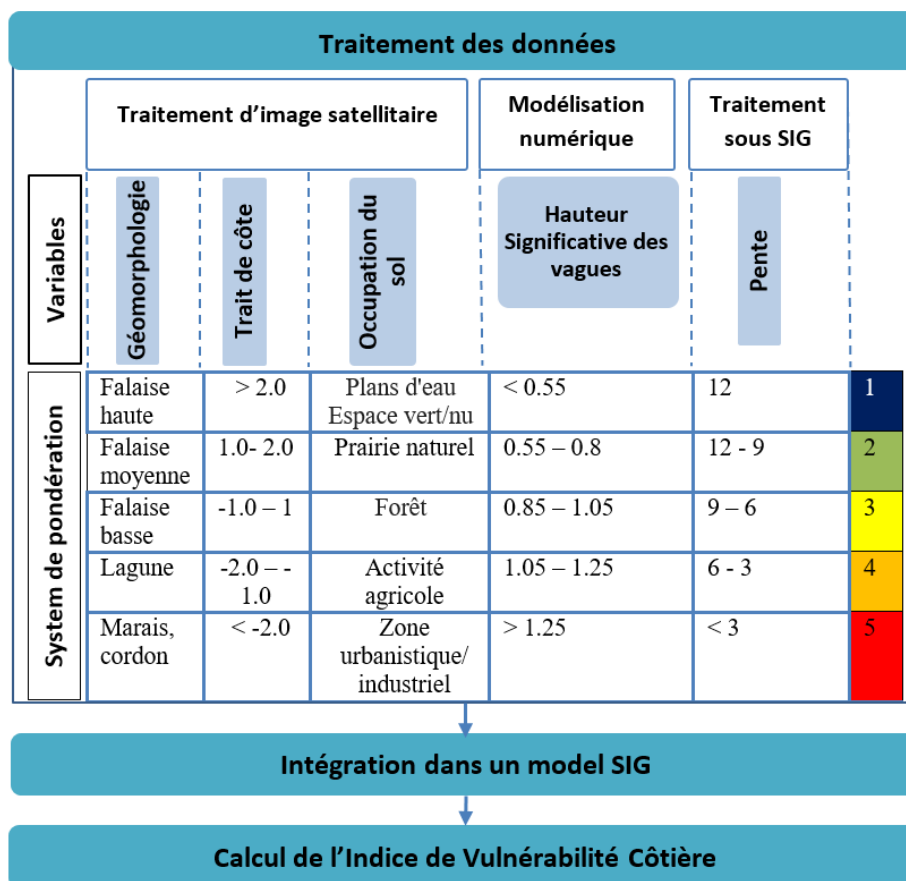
Traitement des données

| | Traitement d'image satellitaire | | | Modélisation numérique | Traitement sous SIG | |
|---|---|---|---|---|---|---|
| Variables | Géomorphologie | Trait de côte | Occupation du sol | Hauteur Significative des vagues | Pente | |
| System de pondération | Falaise haute | > 2.0 | Plans d'eau Espace vert/nu | < 0.55 | 12 | 1 |
| | Falaise moyenne | 1.0- 2.0 | Prairie naturel | 0.55 – 0.8 | 12 - 9 | 2 |
| | Falaise basse | -1.0 – 1 | Forêt | 0.85 – 1.05 | 9 – 6 | 3 |
| | Lagune | -2.0 – -1.0 | Activité agricole | 1.05 – 1.25 | 6 - 3 | 4 |
| | Marais, cordon | < -2.0 | Zone urbanistique/ industriel | > 1.25 | < 3 | 5 |

Intégration dans un model SIG

Calcul de l'Indice de Vulnérabilité Côtière